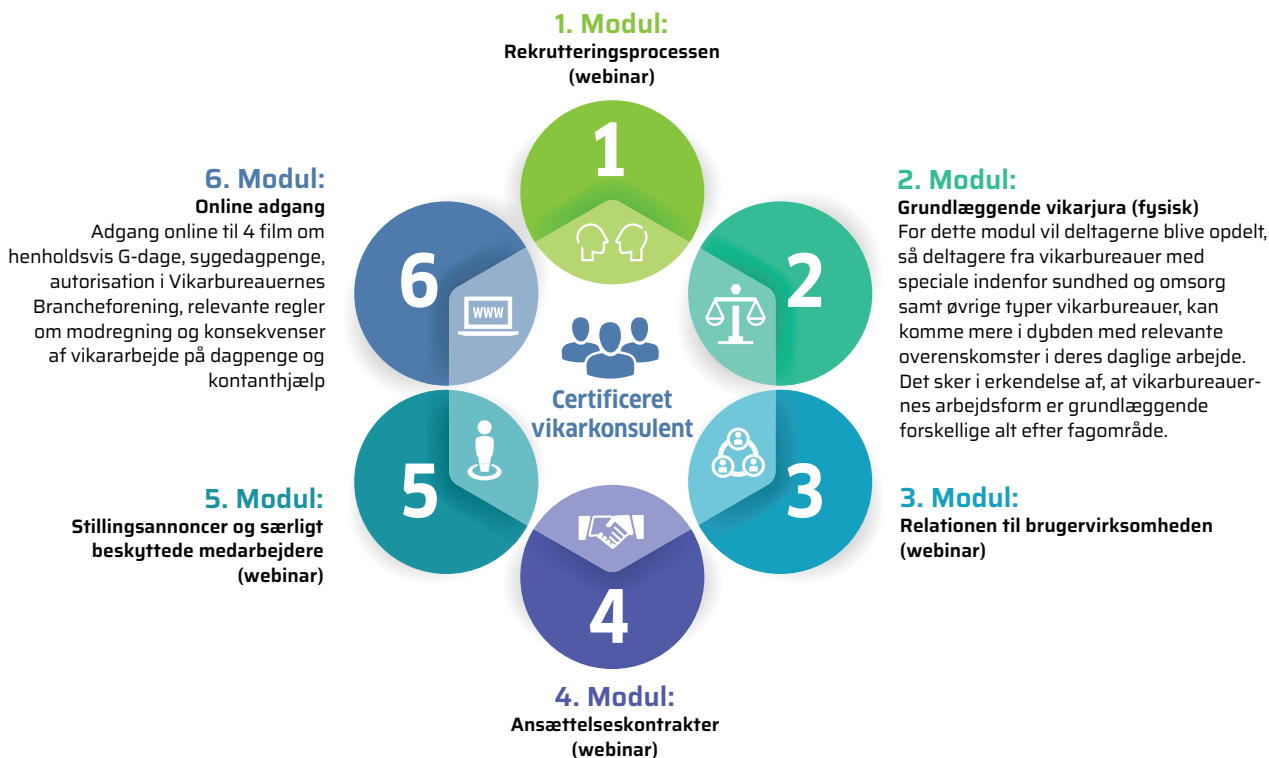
1. Modul:
Rekrutteringsprocessen (webinar)

1

6. Modul:
Online adgang
Adgang online til 4 film om henholdsvis G-dage, sygedagpenge, autorisation i Vikarbureauernes Brancheforening, relevante regler om modregning og konsekvenser af vikararbejde på dagpenge og kontanthjælp

2. Modul:
Grundlæggende vikarjura (fysisk)
For dette modul vil deltagerne blive opdelt, så deltagere fra vikarbureauer med speciale indenfor sundhed og omsorg samt øvrige typer vikarbureauer, kan komme mere i dybden med relevante overenskomster i deres daglige arbejde. Det sker i erkendelse af, at vikarbureauernes arbejdsform er grundlæggende forskellige alt efter fagområde.

6

WWW

2

Certificeret vikarkonsulent

5

3

4

5. Modul:
Stillingsannoncer og særligt beskyttede medarbejdere (webinar)

3. Modul:
Relationen til brugervirksomheden (webinar)

4. Modul:
Ansættelseskontrakter (webinar)